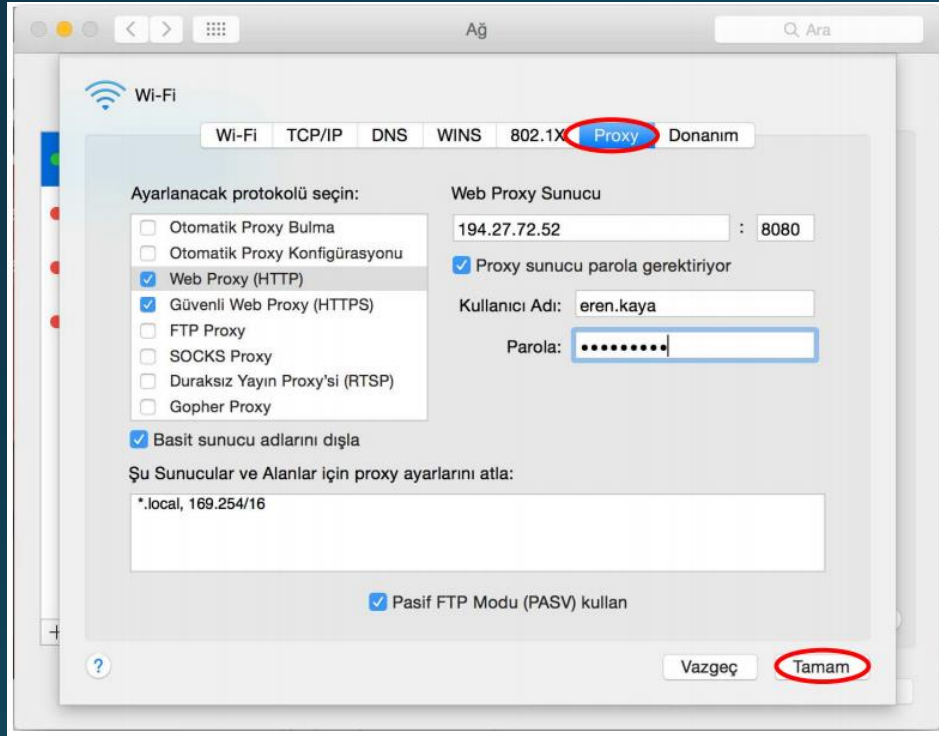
Ağ

Ara

Wi-Fi

Wi-Fi TCP/IP DNS WINS 802.1X Proxy Donanım

Ayarlanacak protokolü seçin:

Otomatik Proxy Bulma
Otomatik Proxy Konfigürasyonu
Web Proxy (HTTP)
Güvenli Web Proxy (HTTPS)
FTP Proxy
SOCKS Proxy
Duraksız Yayın Proxy'si (RTSP)
Gopher Proxy

Web Proxy Sunucu

194.27.72.52 : 8080

Proxy sunucu parola gerektiriyor

Kullanıcı Adı: eren.kaya

Parola: ••••••••

Basit sunucu adlarını dışla

Şu Sunucular ve Alanlar için proxy ayarlarını atla:

*.local, 169.254/16

Pasif FTP Modu (PASV) kullan

?

Vazgeç Tamam

+